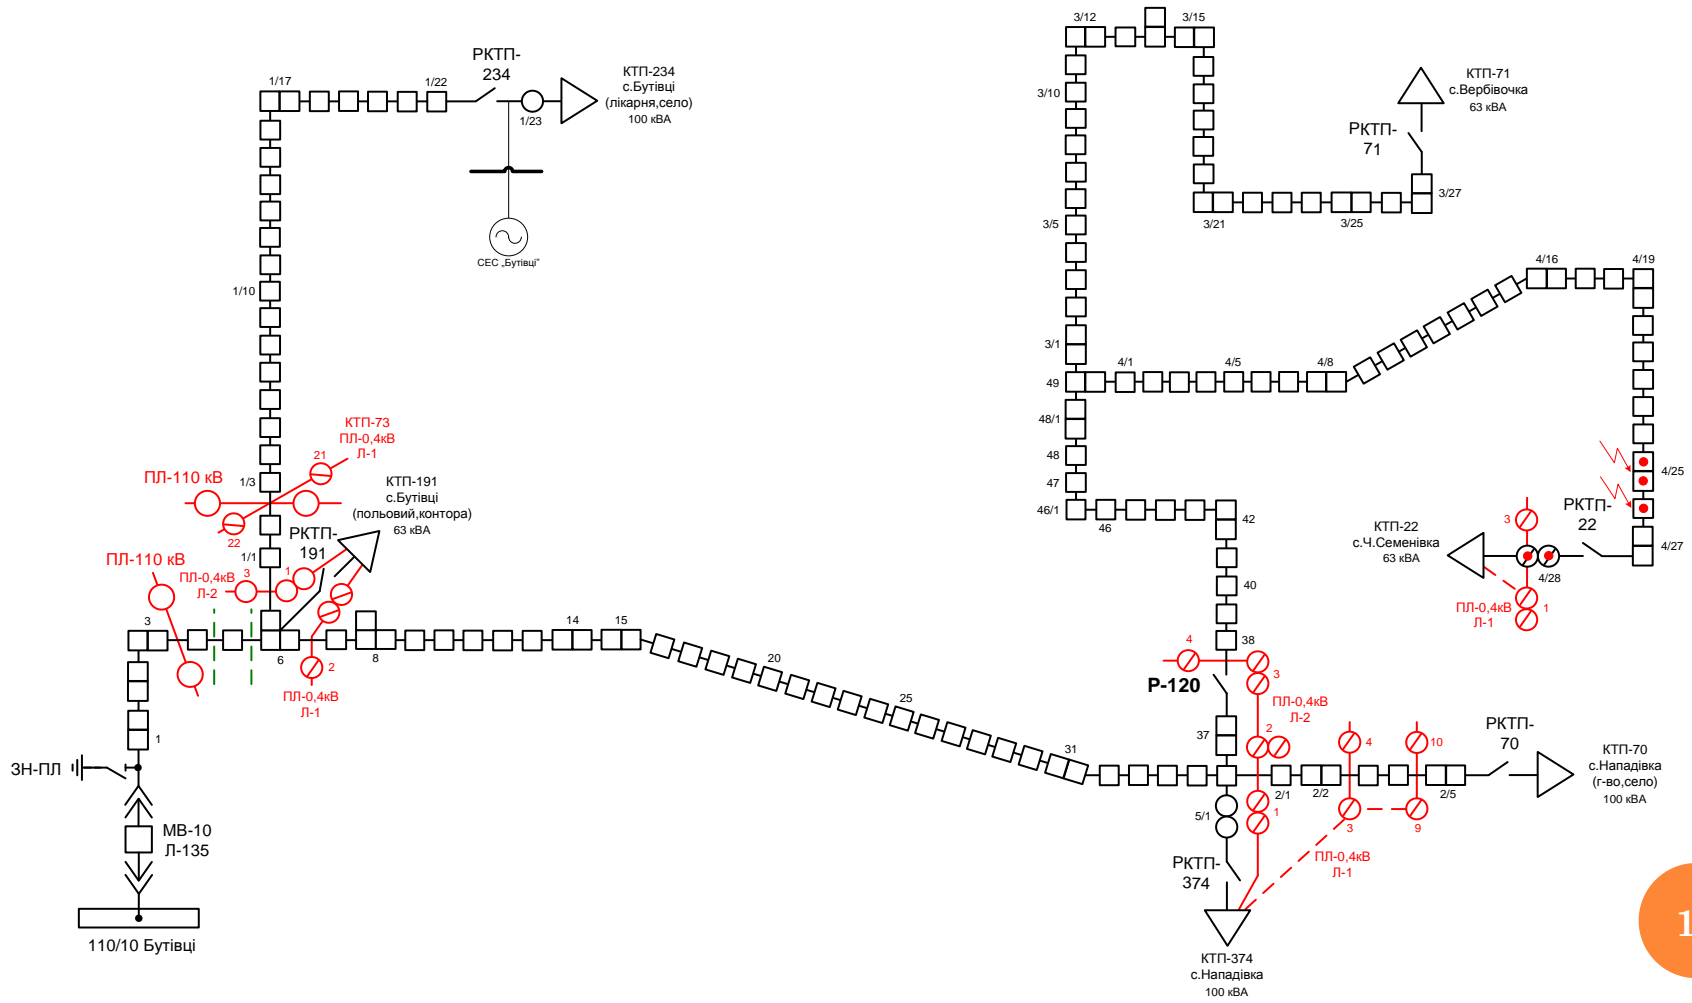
3/12
3/15
3/10
КТП-71
с.Вербівочка
63 кВА
РКТП-
71
3/27
3/21
3/25
3/5
4/16
4/19
3/1
4/1
4/5
4/8
49
48/1
48
47
4/25
46/1
46
42
РКТП-
22
4/27
3
КТП-22
с.Ч.Семенівка
63 кВА
4/28
1
ПЛ-0,4кВ
Л-1
40
4
38
3
P-120
ПЛ-0,4кВ
Л-2
2
37
4
10
РКТП-
70
КТП-70
с.Нападівка
(г-во,село)
100 кВА
2/1
2/2
2/5
5/1
1
3
9
ПЛ-0,4кВ
Л-1
РКТП-
374
КТП-374
с.Нападівка
100 кВА
1/17
1/22
РКТП-
234
КТП-234
с.Бутівці
(лікарня,село)
100 кВА
1/23
СЕС „Бутівці"
1/10
КТП-73
ПЛ-0,4кВ
Л-1
21
ПЛ-110 кВ
1/3
КТП-191
с.Бутівці
(польовий,контора)
63 кВА
22
РКТП-
191
1/1
ПЛ-110 кВ
ПЛ-0,4кВ
Л-2
3
1
3
6
8
2
ПЛ-0,4кВ
Л-1
14
15
20
25
31
1
ЗН-ПЛ
МВ-10
Л-135
110/10 Бутівці
1